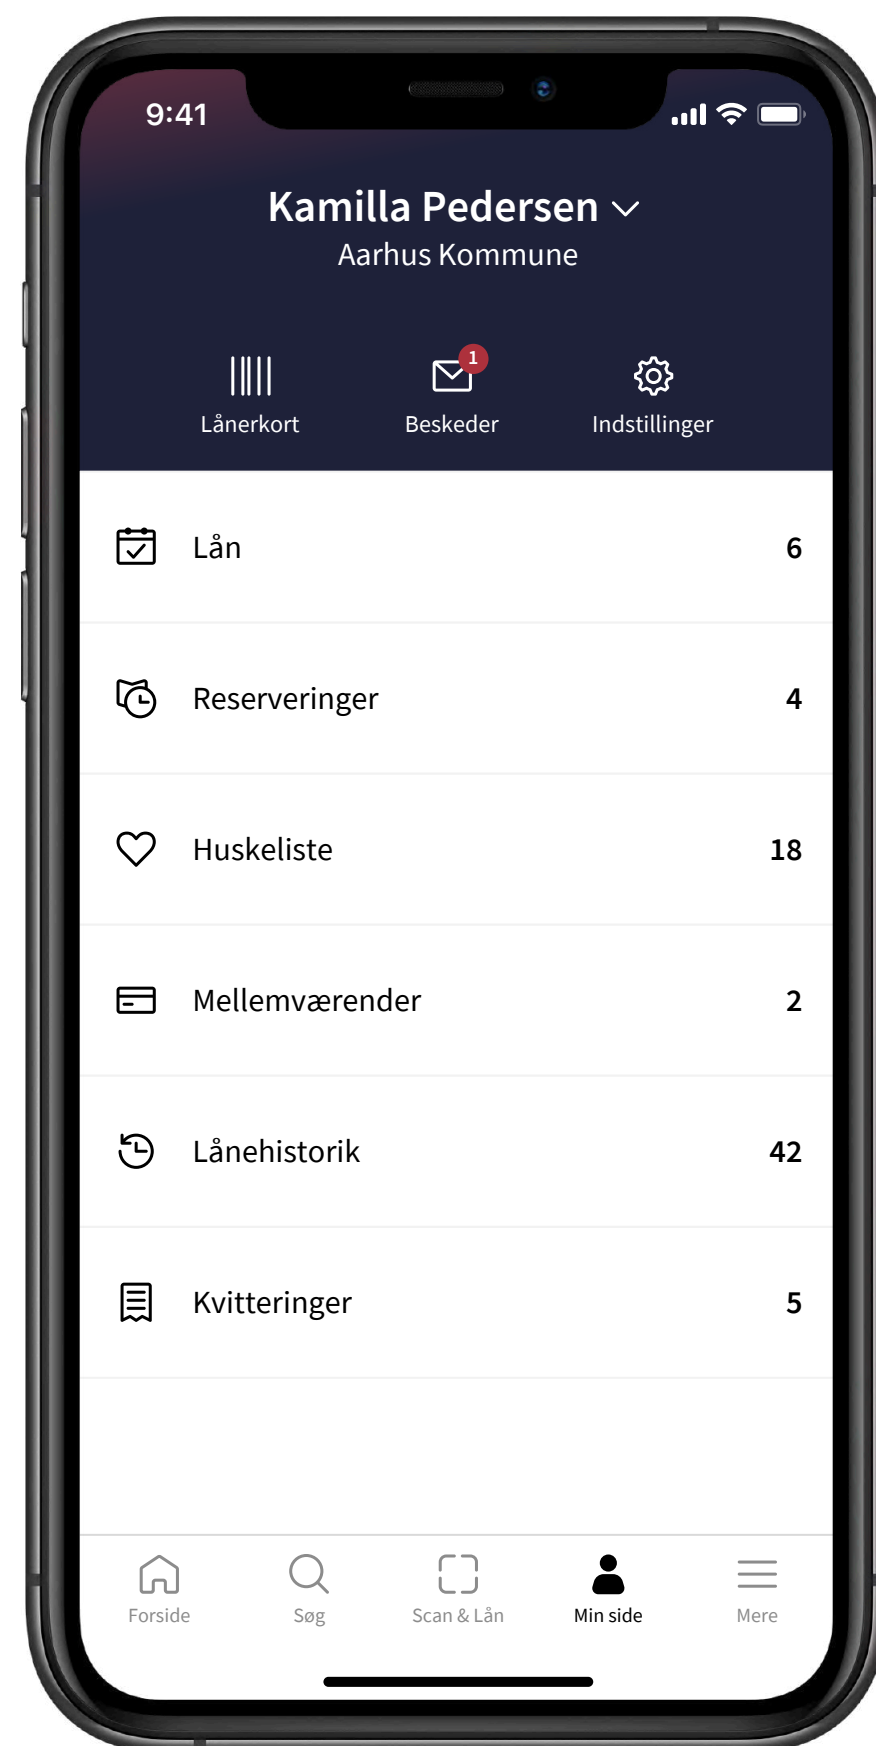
9:41

Kamilla Pedersen
Aarhus Kommune

Lånerkort
1
Beskeder
Indstillinger

Lån 6

Reserveringer 4

Huskeliste 18

Mellemværender 2

Lånehistorik 42

Kvitteringer 5

Forside
Søg
Scan & Lån
Min side
Mere